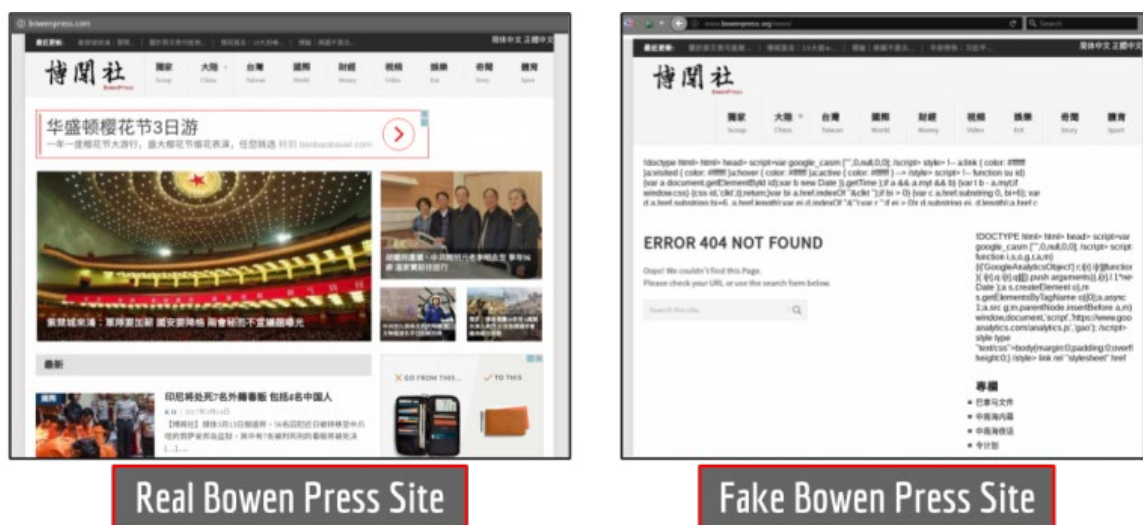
bowenpress.com

最近更新 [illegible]

简体中文 正體中文

博聞社

BowenPress

獨家 Scoop 大陸 China 台灣 Taiwan 國際 World 財經 Money 視頻 Video 娛樂 Ent 奇聞 Story 體育 Sport

华盛顿樱花节3日游

一年一度樱花节大游行，盛大樱花节烟花表演，任您挑选 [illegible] tianbaotravel.com

最新

印尼将处死7名外籍毒贩 包括4名中国人

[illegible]

www.bowenpress.org/news/

Search

最近更新

简体中文 正體中文

博聞社

BowenPress

獨家 Scoop 大陸 China 台灣 Taiwan 國際 World 財經 Money 視頻 Video 娛樂 Ent 奇聞 Story 體育 Sport

!doctype html> html> head> script>var google_casm [''',0,null,0,0]; /script> style> !-- a:link { color: #ffffff }a:visited { color: #ffffff }a:hover { color: #ffffff }a:active { color: #ffffff } --> /style> script> !-- function su id){var a document.getElementById id);var b new Date ().getTime ();if a && a.myt && b) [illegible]

ERROR 404 NOT FOUND

Oops! We couldn't find this Page.
Please check your URL or use the search form below.

Search the site

!DOCTYPE html> html> head> script>var google_casm [''',0,null,0,0]; /script> script function i,s,o,g,r,a,m) {i['GoogleAnalyticsObject'] r;i[r] i[r]||function(){(i[r].q i[r].q||[]).push arguments)},i[r].l 1*new Date ();a s.createElement o),m s.getElementsByTagName o)[0];a.async 1;a.src g;m.parentNode.insertBefore a,m) window,document,'script','https://www.google-analytics.com/analytics.js','gao'); /script> style type "text/css">body{margin:0;padding:0;overflow:height:0;} /style> link rel "stylesheet" href

專欄

巴拿马文件
中南海内幕
中南海传话
今日签

Real Bowen Press Site

Fake Bowen Press Site